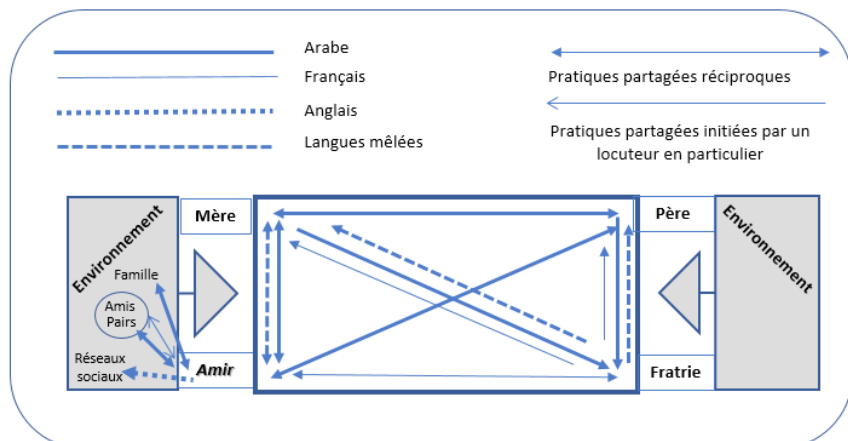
Arabe
Français
Anglais
Langues mêlées

Pratiques partagées réciproques

Pratiques partagées initiées par un locuteur en particulier

Environnement
Famille
Amis Pairs
Réseaux sociaux

Mère
Amir

Père
Fratrie

Environnement